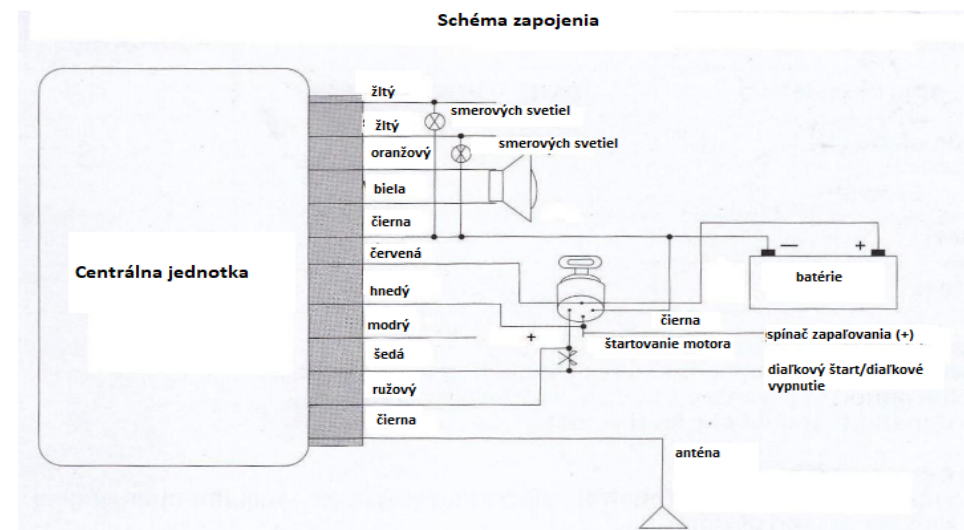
Schéma zapojenia

Centrálna jednotka

žltý
žltý
oranžový
biela
čierna
červená
hnedý
modrý
šedá
ružový
čierna

smerových svetiel
smerových svetiel

—
+
batérie

čierna
spínač zapaľovania (+)
+
štartovanie motora
diaľkový štart/diaľkové vypnutie

anténa